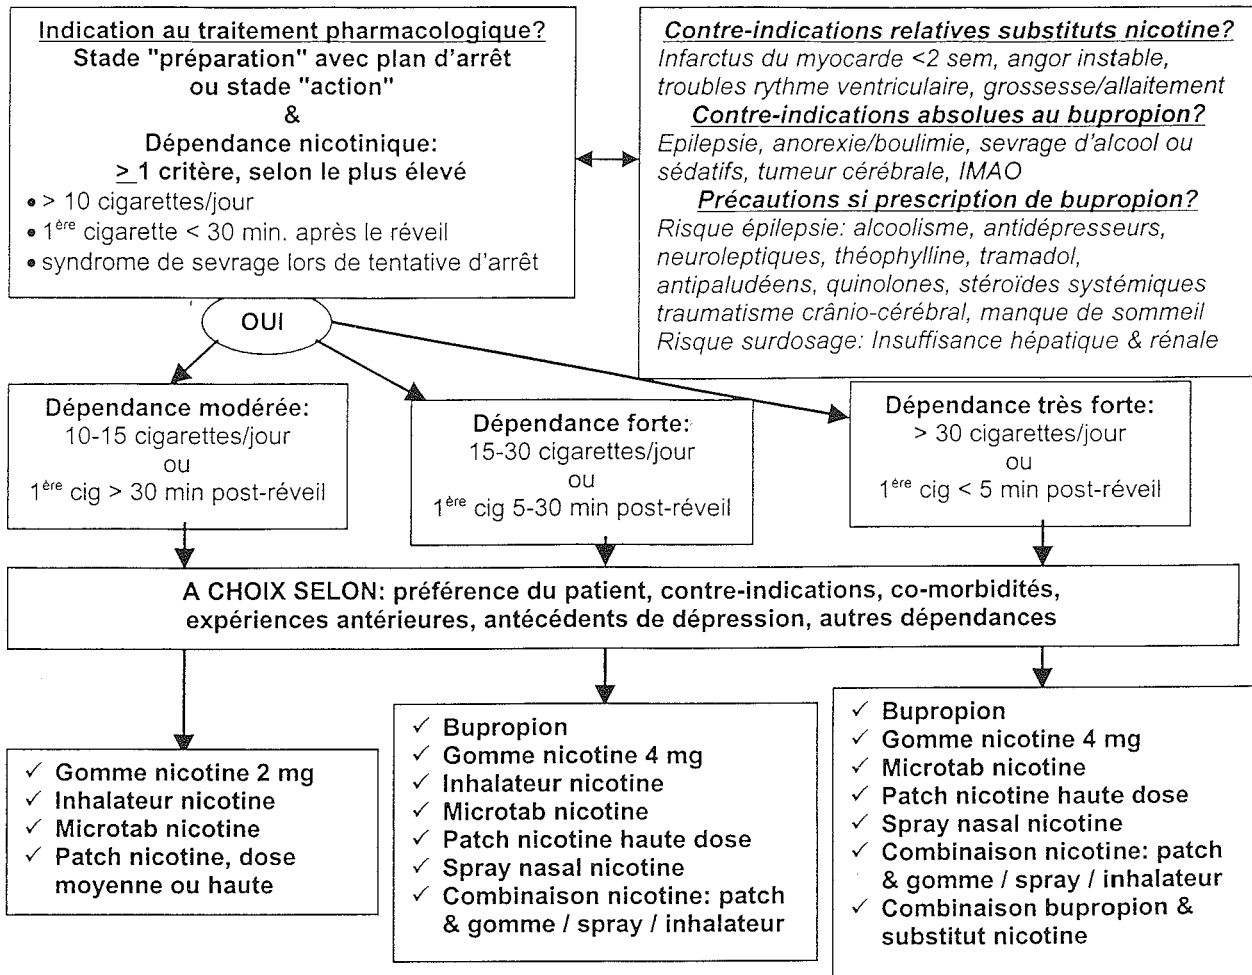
Indication au traitement pharmacologique?
Stade "préparation" avec plan d'arrêt ou stade "action"
&
Dépendance nicotinique:
$\geq$ 1 critère, selon le plus élevé
• > 10 cigarettes/jour
• 1$^{ère}$ cigarette < 30 min. après le réveil
• syndrome de sevrage lors de tentative d'arrêt

Contre-indications relatives substituts nicotine?
Infarctus du myocarde <2 sem, angor instable, troubles rythme ventriculaire, grossesse/allaitement
Contre-indications absolues au bupropion?
Epilepsie, anorexie/boulimie, sevrage d'alcool ou sédatifs, tumeur cérébrale, IMAO
Précautions si prescription de bupropion?
Risque épilepsie: alcoolisme, antidépresseurs, neuroleptiques, théophylline, tramadol, antipaludéens, quinolones, stéroïdes systémiques traumatisme crânio-cérébral, manque de sommeil
Risque surdosage: Insuffisance hépatique & rénale

OUI

Dépendance modérée:
10-15 cigarettes/jour
ou
1$^{ère}$ cig > 30 min post-réveil

Dépendance forte:
15-30 cigarettes/jour
ou
1$^{ère}$ cig 5-30 min post-réveil

Dépendance très forte:
> 30 cigarettes/jour
ou
1$^{ère}$ cig < 5 min post-réveil

A CHOIX SELON: préférence du patient, contre-indications, co-morbidités, expériences antérieures, antécédents de dépression, autres dépendances

✓ Gomme nicotine 2 mg
✓ Inhalateur nicotine
✓ Microtab nicotine
✓ Patch nicotine, dose moyenne ou haute

✓ Bupropion
✓ Gomme nicotine 4 mg
✓ Inhalateur nicotine
✓ Microtab nicotine
✓ Patch nicotine haute dose
✓ Spray nasal nicotine
✓ Combinaison nicotine: patch & gomme / spray / inhalateur

✓ Bupropion
✓ Gomme nicotine 4 mg
✓ Microtab nicotine
✓ Patch nicotine haute dose
✓ Spray nasal nicotine
✓ Combinaison nicotine: patch & gomme / spray / inhalateur
✓ Combinaison bupropion & substitut nicotine